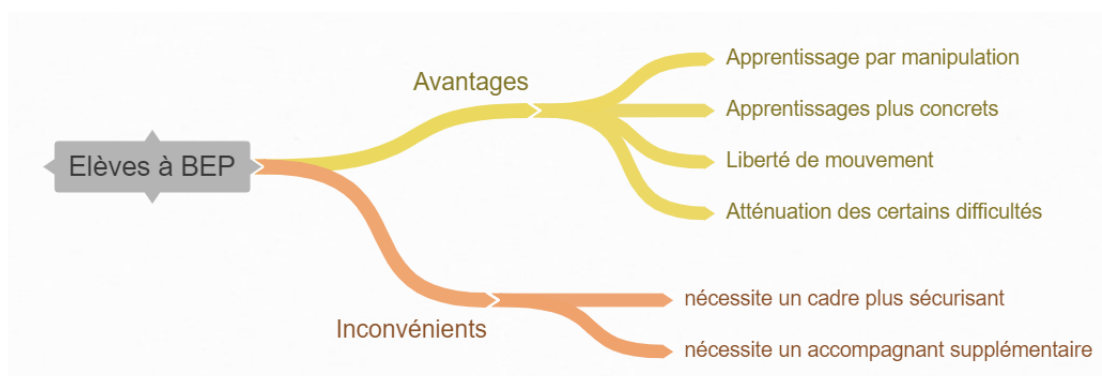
Elèves à BEP

Avantages

Apprentissage par manipulation

Apprentissages plus concrets

Liberté de mouvement

Atténuation des certains difficultés

Inconvénients

nécessite un cadre plus sécurisant

nécessite un accompagnant supplémentaire